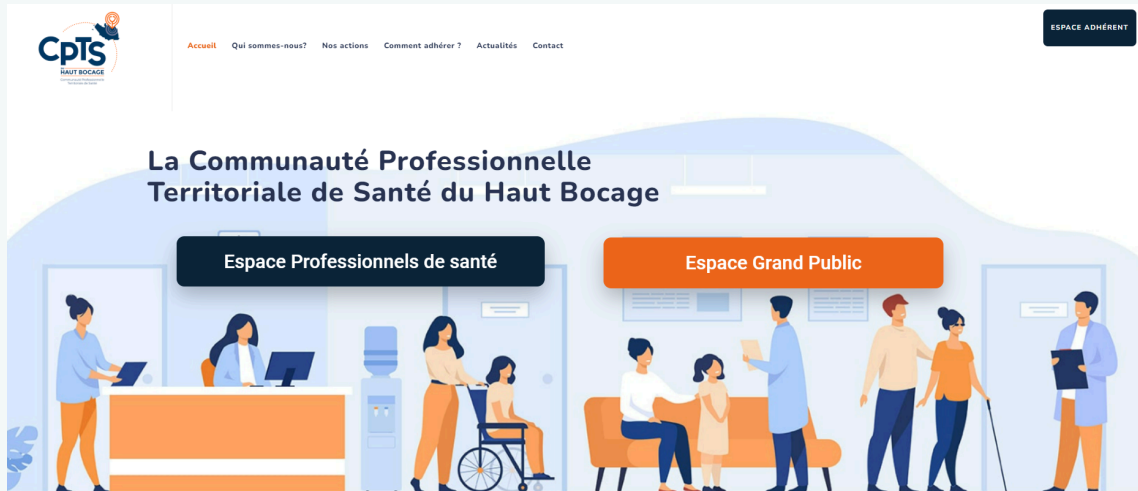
CPTS
HAUT BOCAGE
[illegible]

Accueil Qui sommes-nous? Nos actions Comment adhérer ? Actualités Contact

ESPACE ADHÉRENT

La Communauté Professionnelle Territoriale de Santé du Haut Bocage

Espace Professionnels de santé

Espace Grand Public